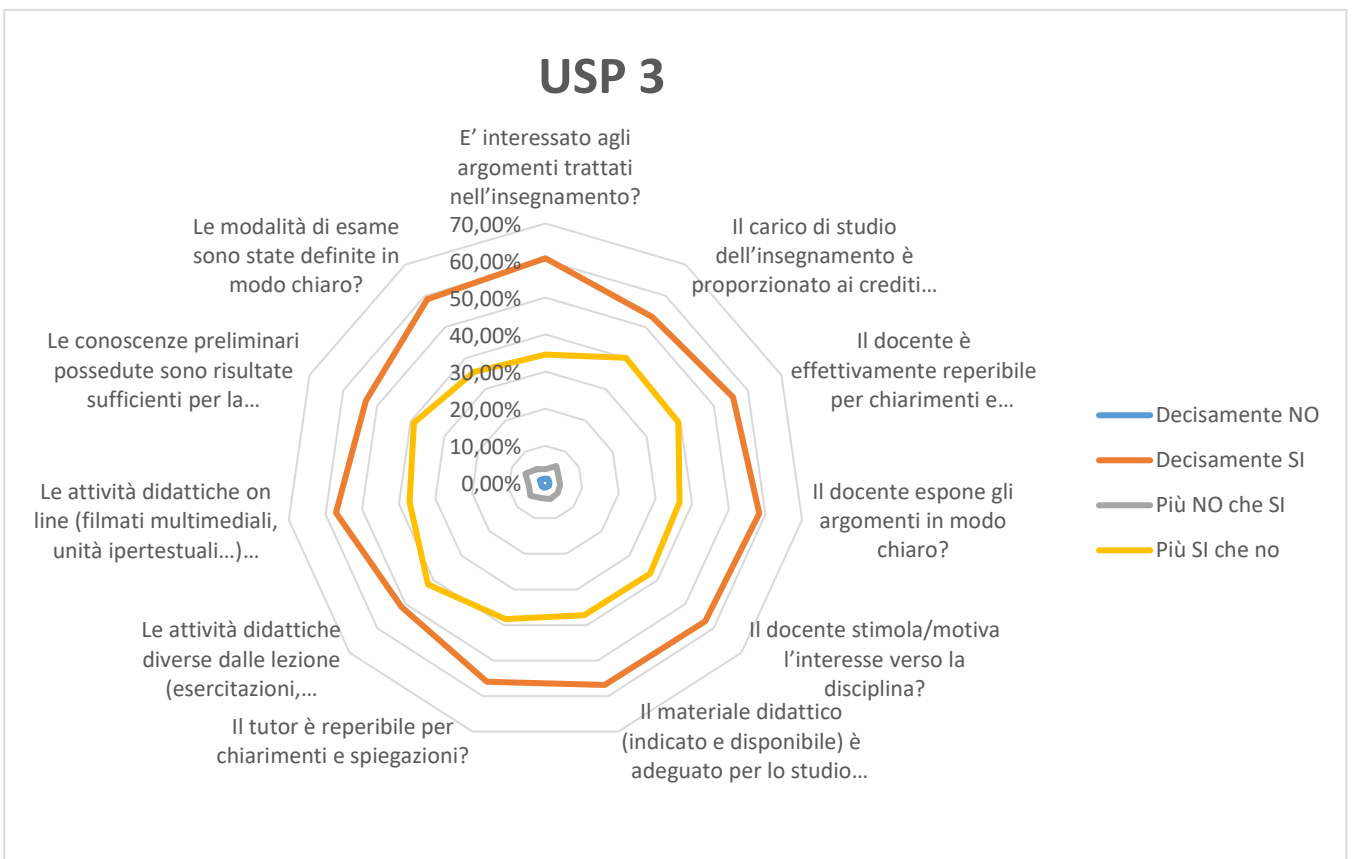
USP 3

E’ interessato agli argomenti trattati nell’insegnamento?

Il carico di studio dell’insegnamento è proporzionato ai crediti…

Il docente è effettivamente reperibile per chiarimenti e…

Il docente espone gli argomenti in modo chiaro?

Il docente stimola/motiva l’interesse verso la disciplina?

Il materiale didattico (indicato e disponibile) è adeguato per lo studio…

Il tutor è reperibile per chiarimenti e spiegazioni?

Le attività didattiche diverse dalle lezione (esercitazioni,…

Le attività didattiche on line (filmati multimediali, unità ipertestuali…)…

Le conoscenze preliminari possedute sono risultate sufficienti per la…

Le modalità di esame sono state definite in modo chiaro?

70,00%
60,00%
50,00%
40,00%
30,00%
20,00%
10,00%
0,00%

Decisamente NO
Decisamente SI
Più NO che SI
Più SI che no